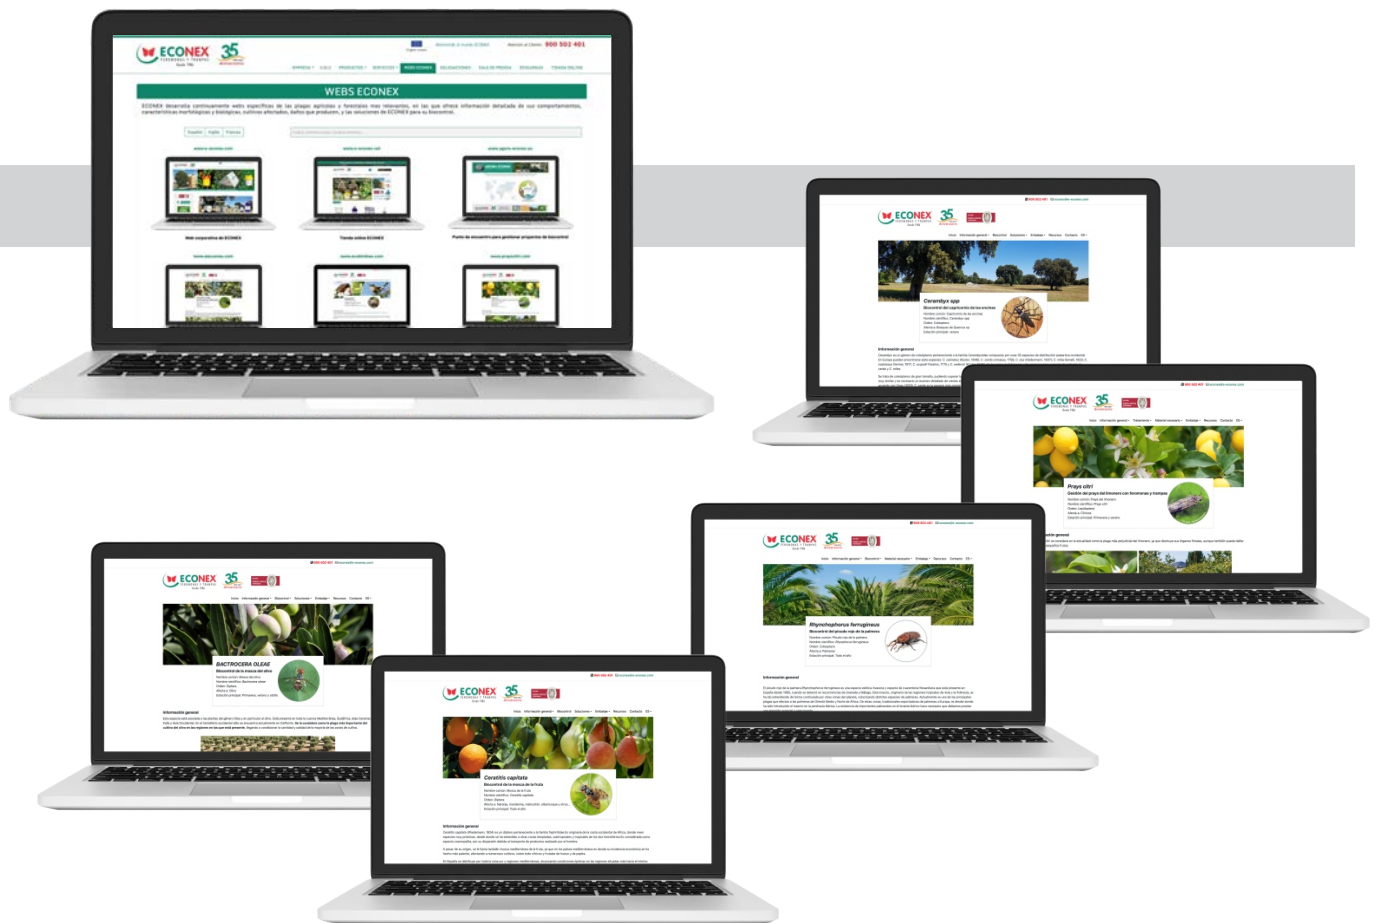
ECONEX 35

900 302 401

WEBS ECONEX

ECONEX desarrolla continuamente webs específicas de las plagas agrícolas y forestales más relevantes, en las que ofrece información detallada de sus comportamientos, características morfológicas y biológicas, cultivos afectados, daños que producen, y las soluciones de ECONEX para su biocontrol.

Español Inglés Francés

Web corporativa de ECONEX

Tienda online ECONEX

Punto de encuentro para gestionar proyectos de biocontrol

ECONEX 35

Cerambyx spp

Biocontrol del capricornio de las encinas

Información general

ECONEX 35

Prays citri

Gestión del prays del limonero con feromonas y trampas

ECONEX 35

Rhynchophorus ferrugineus

Biocontrol del picudo rojo de la palmera

Información general

ECONEX 35

BACTROCERA OLEAE

Biocontrol de la mosca del olivo

Información general

ECONEX 35

Ceratitis capitata

Biocontrol de la mosca de la fruta

Información general